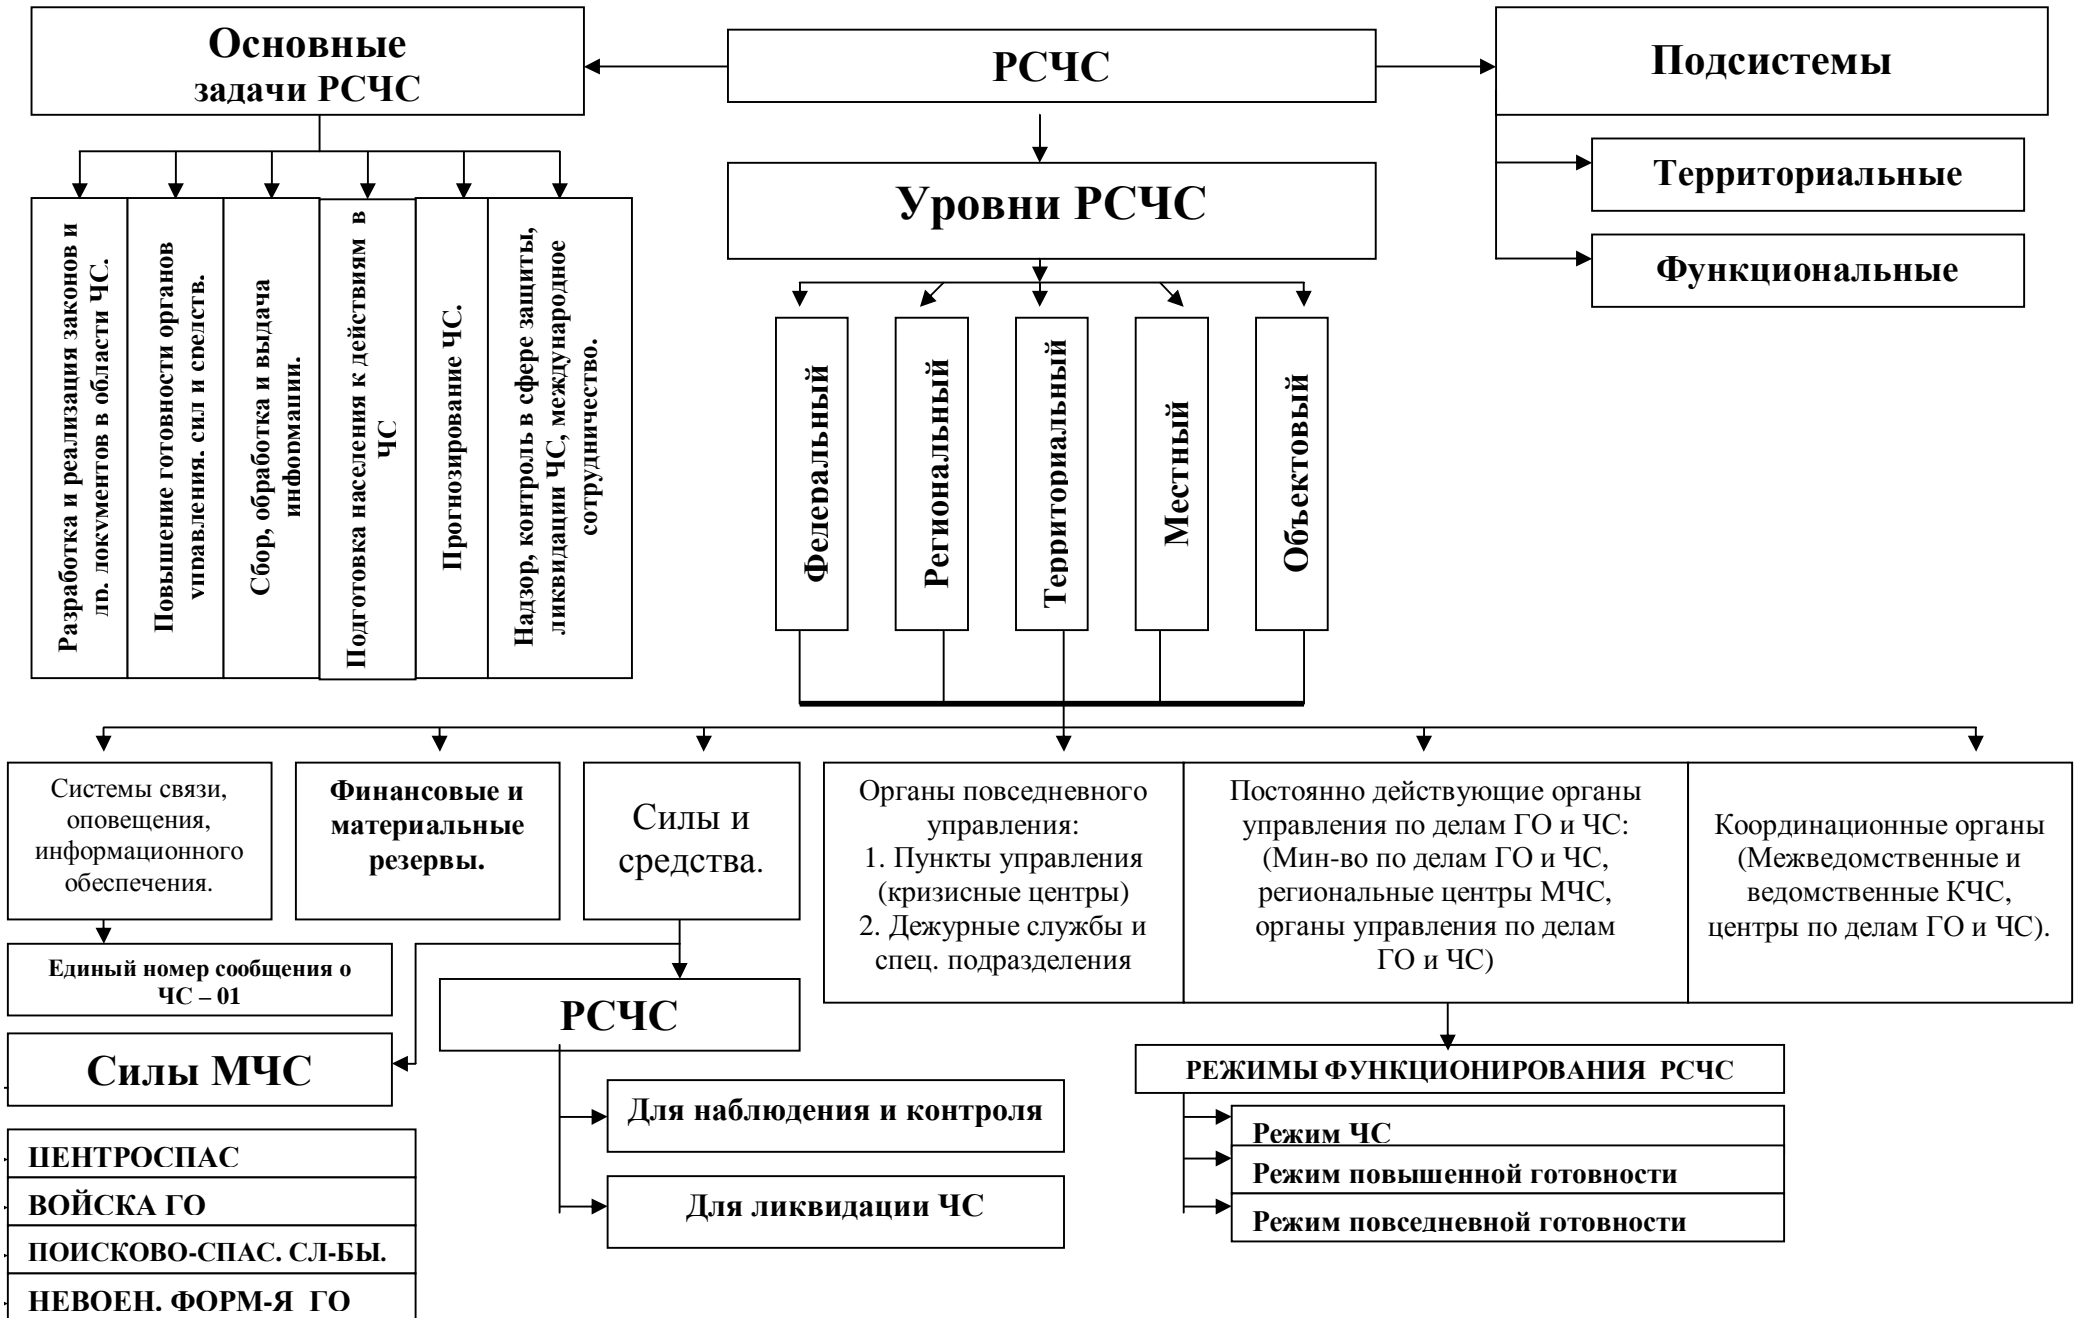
Основные задачи РСЧС

РСЧС

Подсистемы

Территориальные

Функциональные

Уровни РСЧС

Разработка и реализация законов и др. документов в области ЧС.

Повышение готовности органов управления, сил и средств.

Сбор, обработка и выдача информации.

Подготовка населения к действиям в ЧС

Прогнозирование ЧС.

Надзор, контроль в сфере защиты, ликвидации ЧС, международное сотрудничество.

Федеральный

Региональный

Территориальный

Местный

Объектовый

Системы связи, оповещения, информационного обеспечения.

Финансовые и материальные резервы.

Силы и средства.

Органы повседневного управления:
1. Пункты управления (кризисные центры)
2. Дежурные службы и спец. подразделения

Постоянно действующие органы управления по делам ГО и ЧС: (Мин-во по делам ГО и ЧС, региональные центры МЧС, органы управления по делам ГО и ЧС)

Координационные органы (Межведомственные и ведомственные КЧС, центры по делам ГО и ЧС).

Единый номер сообщения о ЧС – 01

РСЧС

Силы МЧС

Для наблюдения и контроля

Для ликвидации ЧС

РЕЖИМЫ ФУНКЦИОНИРОВАНИЯ РСЧС

Режим ЧС

Режим повышенной готовности

Режим повседневной готовности

ЦЕНТРОСПАС

ВОЙСКА ГО

ПОИСКОВО-СПАС. СЛ-БЫ.

НЕВОЕН. ФОРМ-Я ГО